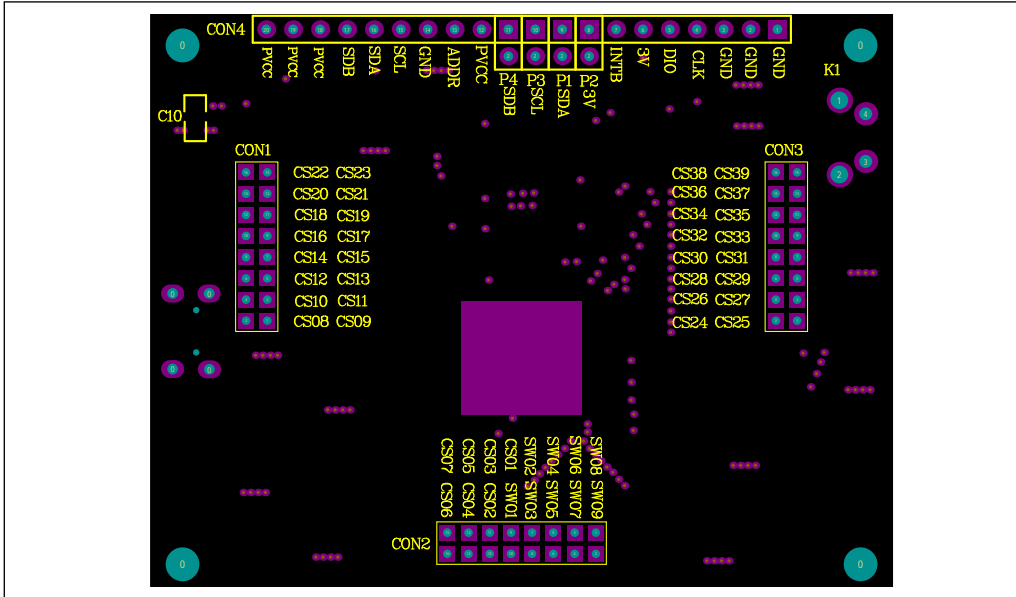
CON4
PVCC PVCC PVCC SDB SDA SCL GND ADDR PVCC P4 SDB P3 SCL P1 SDA P2 3V INTB 3V DIO CLK GND GND GND
K1
C10
CON1
CS22 CS23
CS20 CS21
CS18 CS19
CS16 CS17
CS14 CS15
CS12 CS13
CS10 CS11
CS08 CS09
CON3
CS38 CS39
CS36 CS37
CS34 CS35
CS32 CS33
CS30 CS31
CS28 CS29
CS26 CS27
CS24 CS25
CS07 CS06
CS05 CS04
CS03 CS02
CS01 SW01
SW02 SW03
SW04 SW05
SW06 SW07
SW08 SW09
CON2
0
0
0
0
1
2
3
4